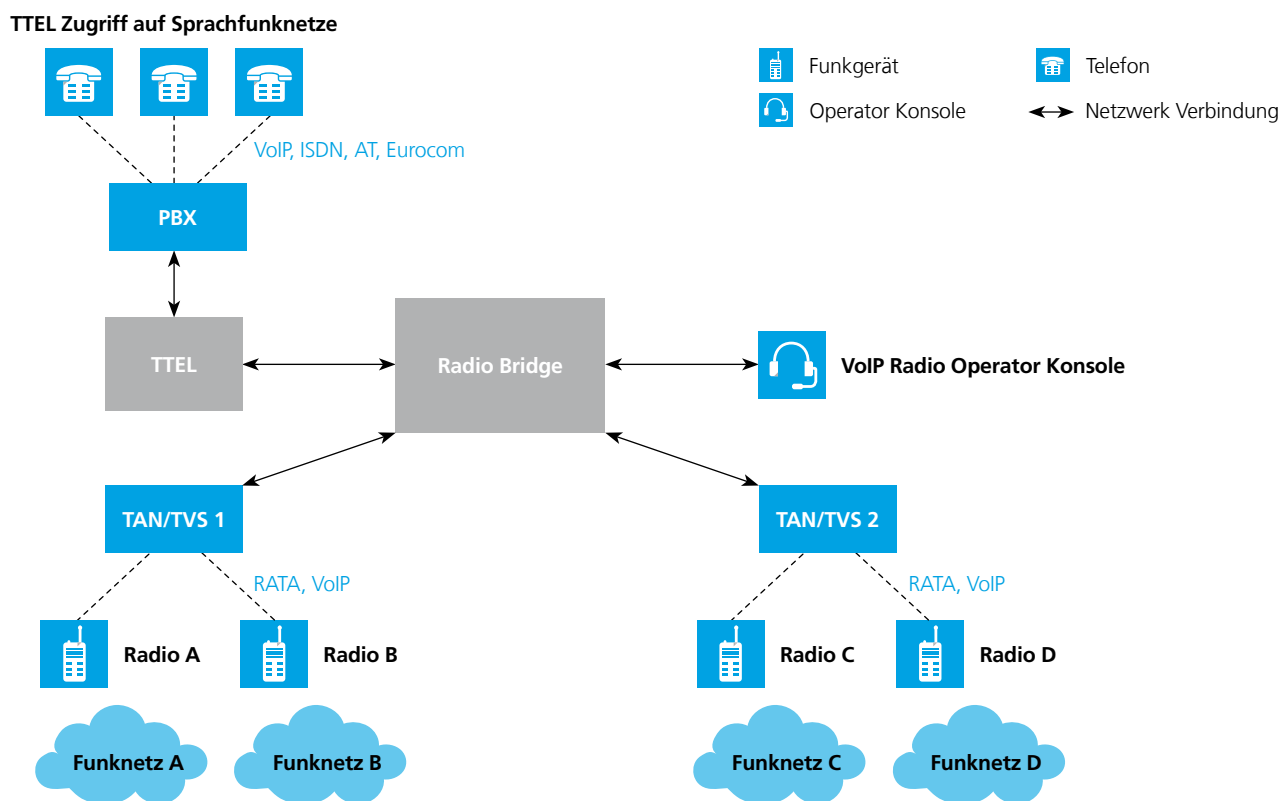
TTEL Zugriff auf Sprachfunknetze

Funkgerät
Telefon
Operator Konsole
Netzwerk Verbindung

VoIP, ISDN, AT, Eurocom

PBX

TTEL

Radio Bridge

VoIP Radio Operator Konsole

TAN/TVS 1

TAN/TVS 2

RATA, VoIP

RATA, VoIP

Radio A
Radio B
Radio C
Radio D

Funknetz A
Funknetz B
Funknetz C
Funknetz D